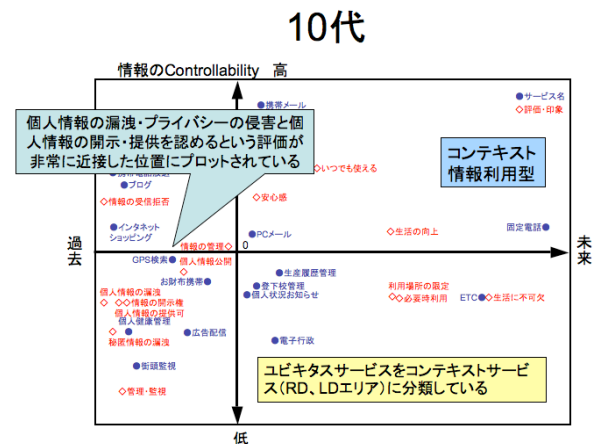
10代

情報のControllability　高

個人情報の漏洩・プライバシーの侵害と個人情報の開示・提供を認めるという評価が非常に近接した位置にプロットされている

●携帯メール

●サービス名
◇評価・印象

コンテキスト
情報利用型

◇いつでも使える

●携帯電話検索
●ブログ
◇情報の受信拒否

◇安心感

●インタネット
ショッピング

●PCメール

◇生活の向上

固定電話●

過去

情報の管理◇

0

未来

GPS検索●
◇個人情報公開
◇
お財布携帯●

●生産履歴管理

◇個人情報の漏洩
◇　◇情報の開示権
個人情報の提供可
●個人健康管理
◇
秘匿情報の漏洩

●登下校管理
●個人状況お知らせ

●広告配信

利用場所の限定
◇　◇必要時利用

ETC●　◇生活に不可欠

●電子行政

●街頭監視

◇管理・監視

ユビキタスサービスをコンテキストサービス(RD、LDエリア)に分類している

低